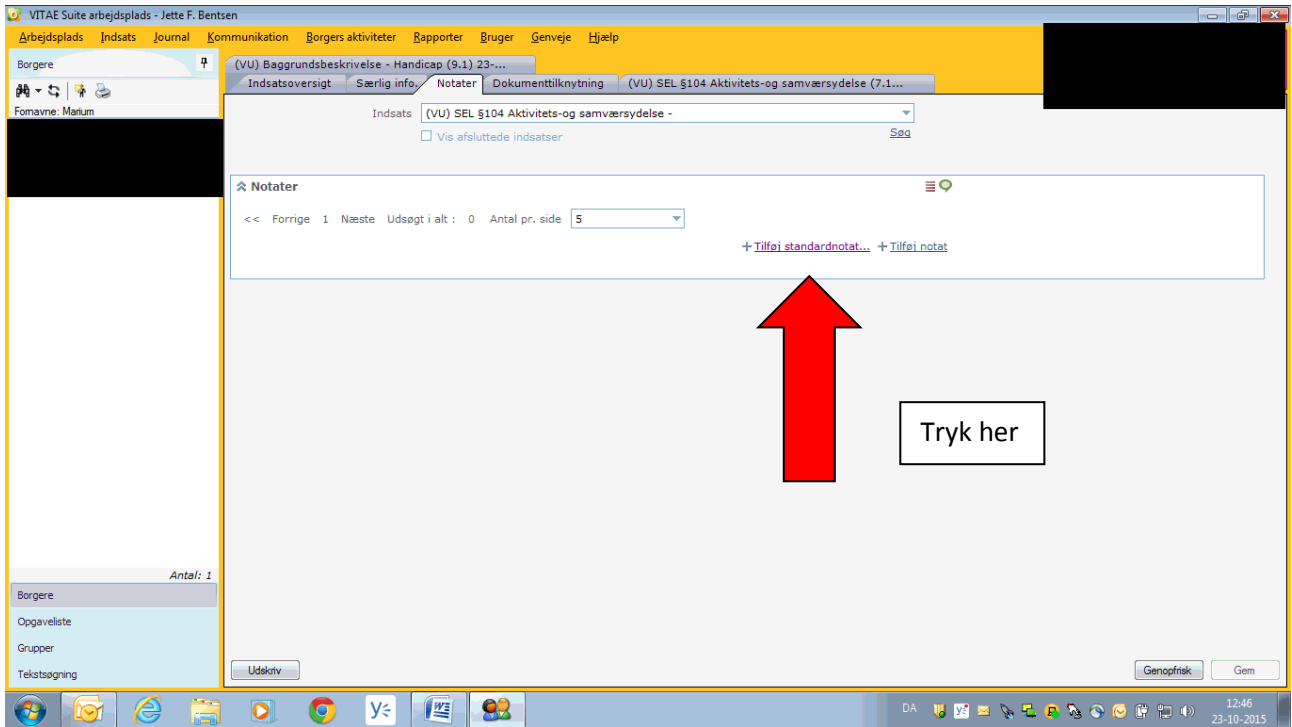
VITAE Suite arbejdsplads - Jette F. Bentsen

Arbejdsplads Indsats Journal Kommunikation Borgers aktiviteter Rapporter Bruger Genveje Hjælp

Borgere

Fornavne: Marium

(VU) Baggrundsbeskrivelse - Handicap (9.1) 23-...

Indsatsoversigt Særlig info. Notater Dokumenttilknytning (VU) SEL §104 Aktivitets-og samværsydelse (7.1...

Indsats (VU) SEL §104 Aktivitets-og samværsydelse -

Vis afsluttede indsatser

Søg

Notater

<< Forrige 1 Næste Udsøgt i alt : 0 Antal pr. side 5

+Tilføj standardnotat... +Tilføj notat

Tryk her

Antal: 1

Borgere

Opgaveliste

Grupper

Tekstsøgning

Udskriv

Genopfrisk Gem

DA

12:46
23-10-2015